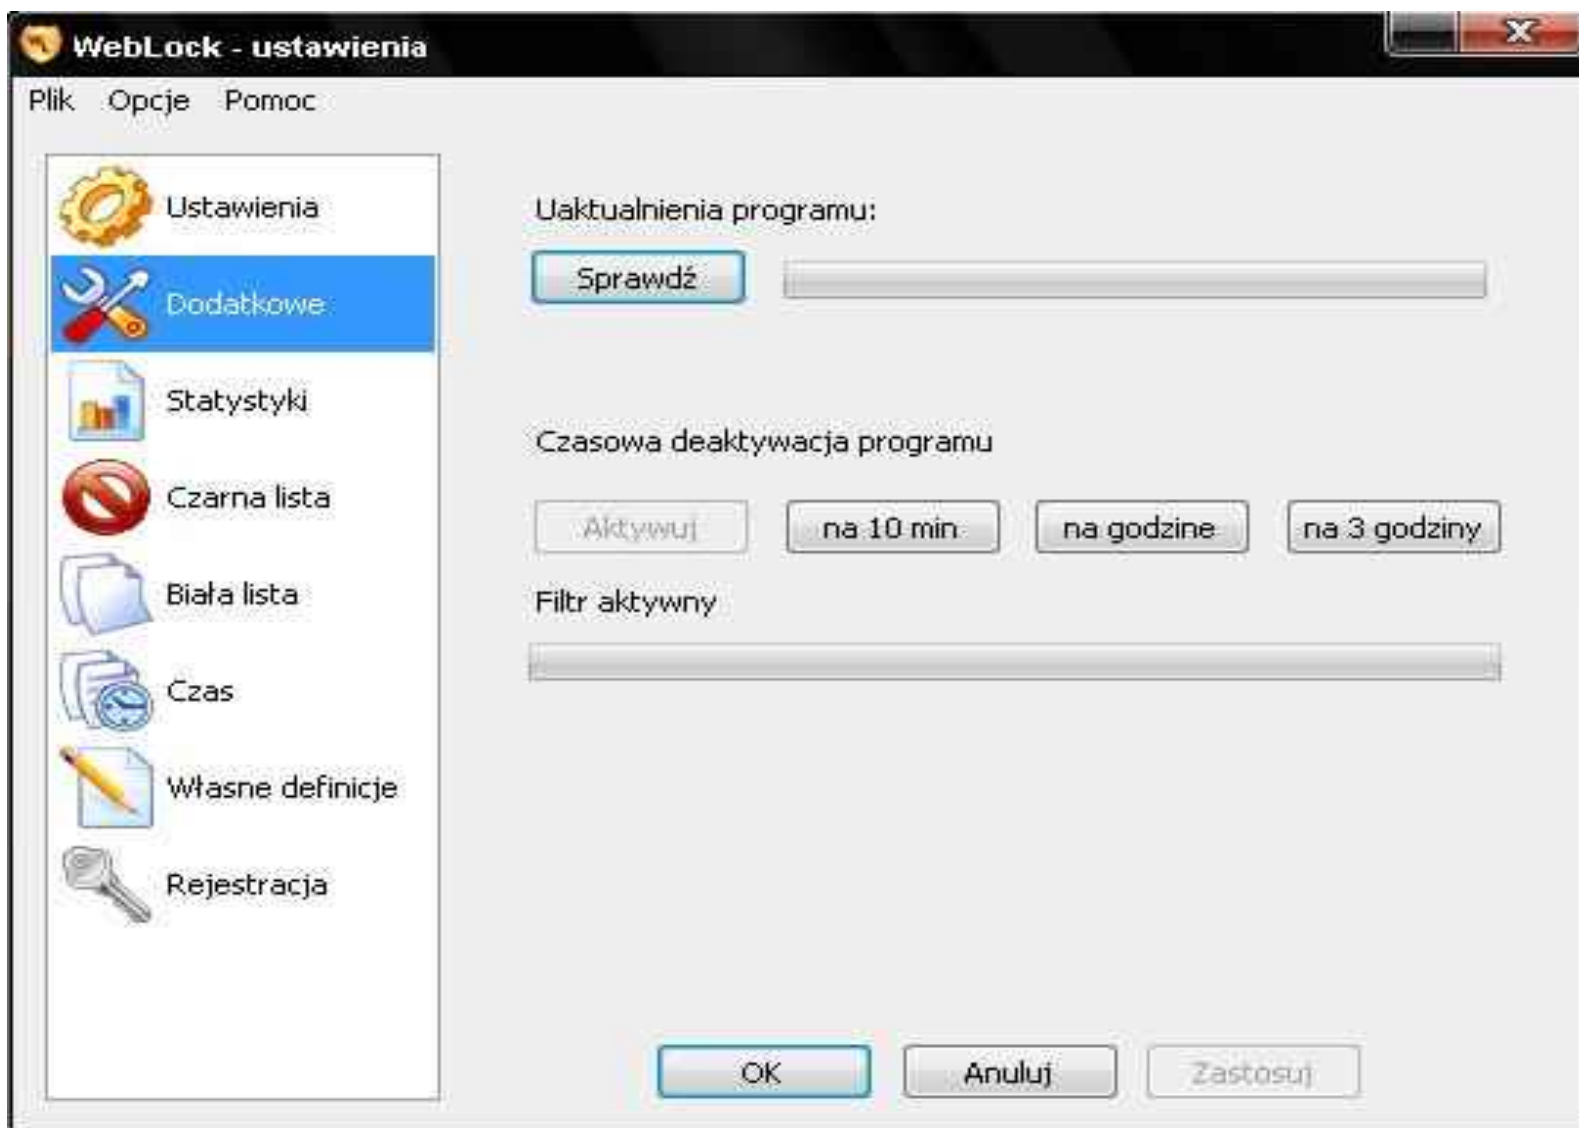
WebLock - ustawienia

Plik Opcje Pomoc

Ustawienia
Dodatkowe
Statystyki
Czarna lista
Biała lista
Czas
Własne definicje
Rejestracja

Uaktualnienia programu:

Sprawdź

Czasowa deaktywacja programu

Aktywuj
na 10 min
na godzine
na 3 godziny

Filtr aktywny

OK
Anuluj
Zastosuj